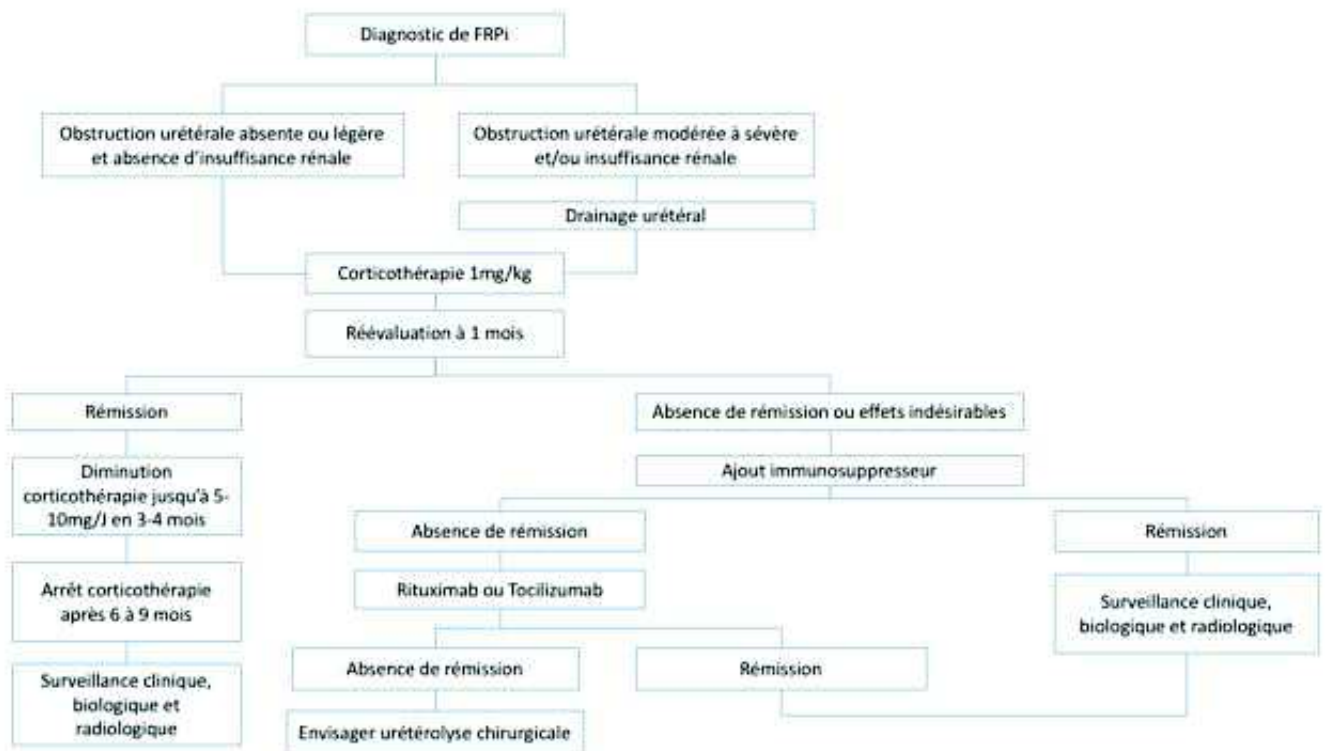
Diagnostic de FRPi

Obstruction urétérale absente ou légère et absence d'insuffisance rénale

Obstruction urétérale modérée à sévère et/ou insuffisance rénale

Drainage urétéral

Corticothérapie 1mg/kg

Réévaluation à 1 mois

Rémission

Diminution corticothérapie jusqu'à 5-10mg/J en 3-4 mois

Arrêt corticothérapie après 6 à 9 mois

Surveillance clinique, biologique et radiologique

Absence de rémission ou effets indésirables

Ajout immunosuppresseur

Absence de rémission

Rituximab ou Tocilizumab

Absence de rémission

Envisager urétérolyse chirurgicale

Rémission

Rémission

Surveillance clinique, biologique et radiologique